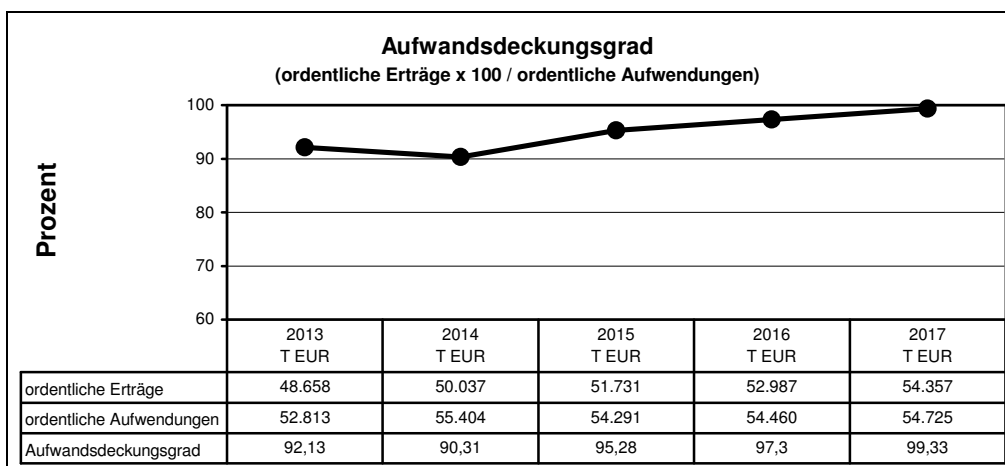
Aufwandsdeckungsgrad
(ordentliche Erträge x 100 / ordentliche Aufwendungen)

Prozent

100
90
80
70
60

| | 2013 T EUR | 2014 T EUR | 2015 T EUR | 2016 T EUR | 2017 T EUR |
|---|---|---|---|---|---|
| ordentliche Erträge | 48.658 | 50.037 | 51.731 | 52.987 | 54.357 |
| ordentliche Aufwendungen | 52.813 | 55.404 | 54.291 | 54.460 | 54.725 |
| Aufwandsdeckungsgrad | 92,13 | 90,31 | 95,28 | 97,3 | 99,33 |